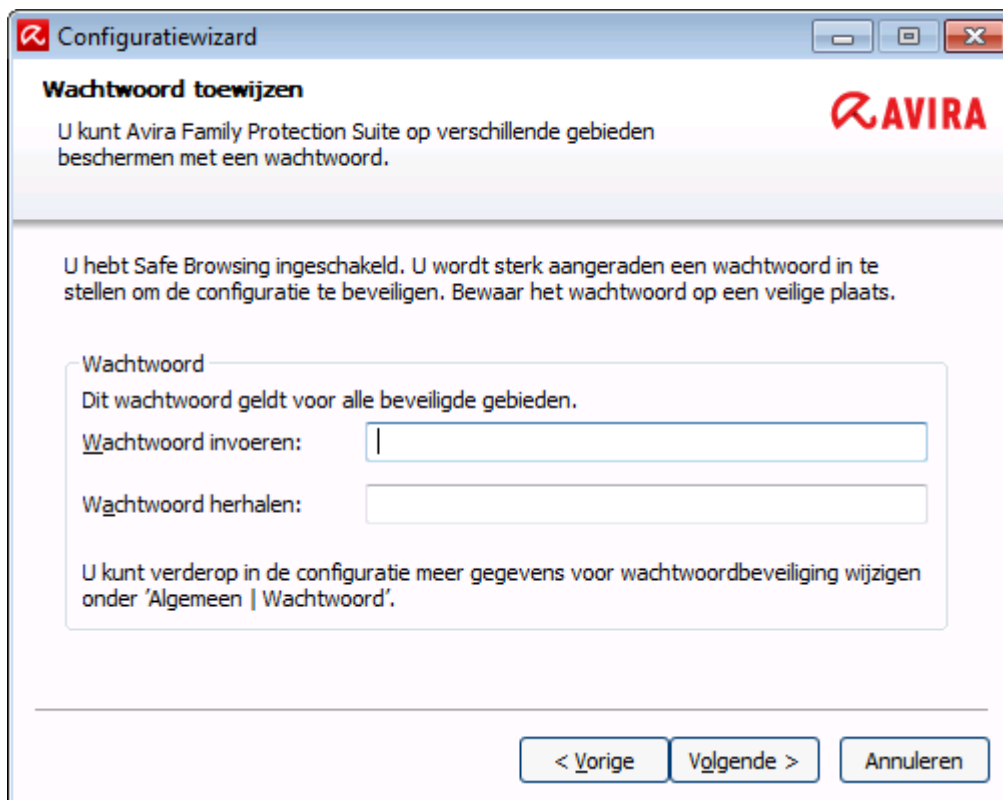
Configuratiewizard

Wachtwoord toewijzen

U kunt Avira Family Protection Suite op verschillende gebieden beschermen met een wachtwoord.

AVIRA

U hebt Safe Browsing ingeschakeld. U wordt sterk aangeraden een wachtwoord in te stellen om de configuratie te beveiligen. Bewaar het wachtwoord op een veilige plaats.

Wachtwoord

Dit wachtwoord geldt voor alle beveiligde gebieden.

Wachtwoord invoeren:

Wachtwoord herhalen:

U kunt verderop in de configuratie meer gegevens voor wachtwoordbeveiliging wijzigen onder 'Algemeen | Wachtwoord'.

< Vorige

Volgende >

Annuleren